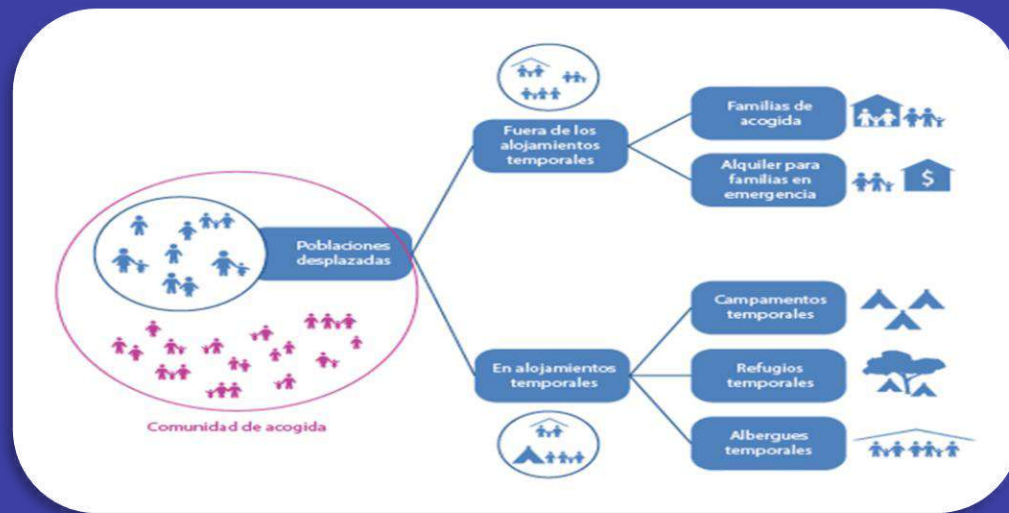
Poblaciones desplazadas

Comunidad de acogida

Fuera de los alojamientos temporales

Familias de acogida

Alquiler para familias en emergencia

$

En alojamientos temporales

Campamentos temporales

Refugios temporales

Albergues temporales